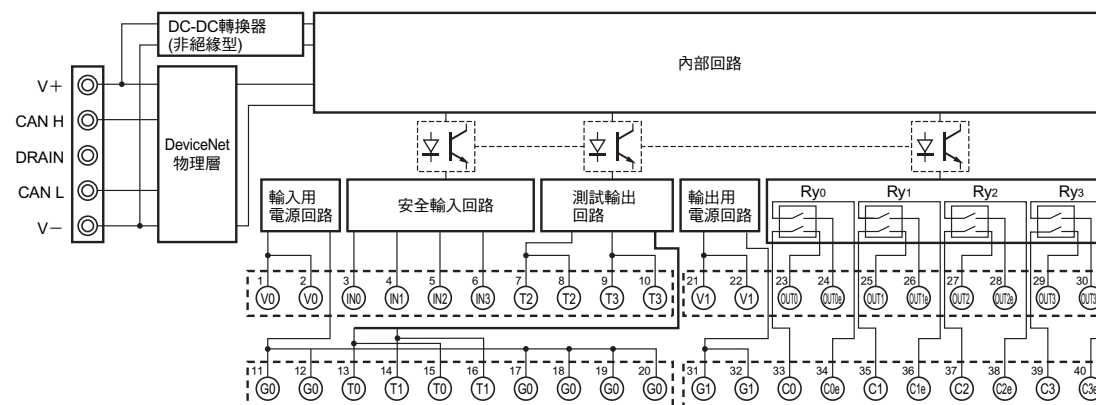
DC-DC轉換器
(非絕緣型)

內部回路

V＋
CAN H
DRAIN
CAN L
V－

DeviceNet
物理層

輸入用
電源回路

安全輸入回路

測試輸出
回路

輸出用
電源回路

Ry0
Ry1
Ry2
Ry3

1 V0
2 V0
3 IN0
4 IN1
5 IN2
6 IN3
7 T2
8 T2
9 T3
10 T3
21 V1
22 V1
23 OUT0
24 OUT0e
25 OUT1
26 OUT1e
27 OUT2
28 OUT2e
29 OUT3
30 OUT3

11 G0
12 G0
13 T0
14 T1
15 T0
16 T1
17 G0
18 G0
19 G0
20 G0
31 G1
32 G1
33 C0
34 C0e
35 C1
36 C1e
37 C2
38 C2e
39 C3
40 C3e